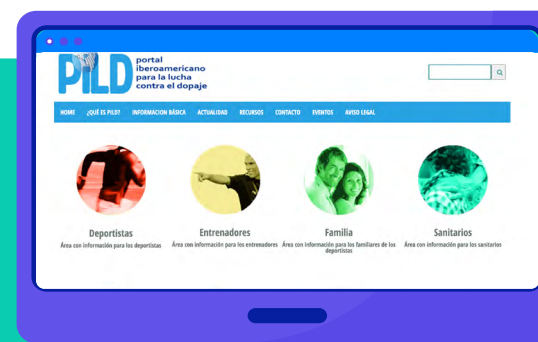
PILD portal iberoamericano para la lucha contra el dopaje

HOME ¿QUÉ ES PILD? INFORMACION BÁSICA ACTUALIDAD RECURSOS CONTACTO EVENTOS AVISO LEGAL

Deportistas
Área con información para los deportistas

Entrenadores
Área con información para los entrenadores

Familia
Área con información para los familiares de los deportistas

Sanitarios
Área con información para los sanitarios